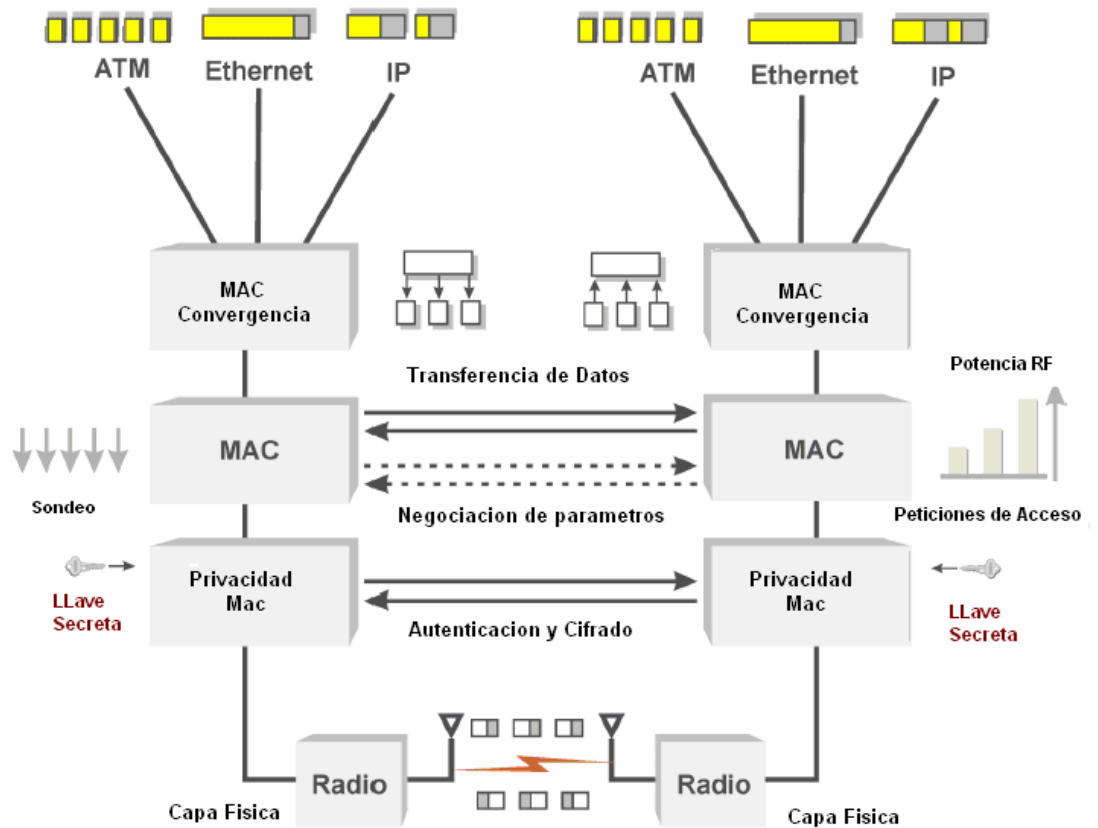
ATM Ethernet IP

ATM Ethernet IP

MAC Convergencia

MAC Convergencia

Potencia RF

Transferencia de Datos

MAC

MAC

Sondeo

Negociacion de parametros

Peticiones de Acceso

Privacidad Mac

Privacidad Mac

LLave Secreta

Autenticacion y Cifrado

LLave Secreta

Radio

Radio

Capa Fisica

Capa Fisica